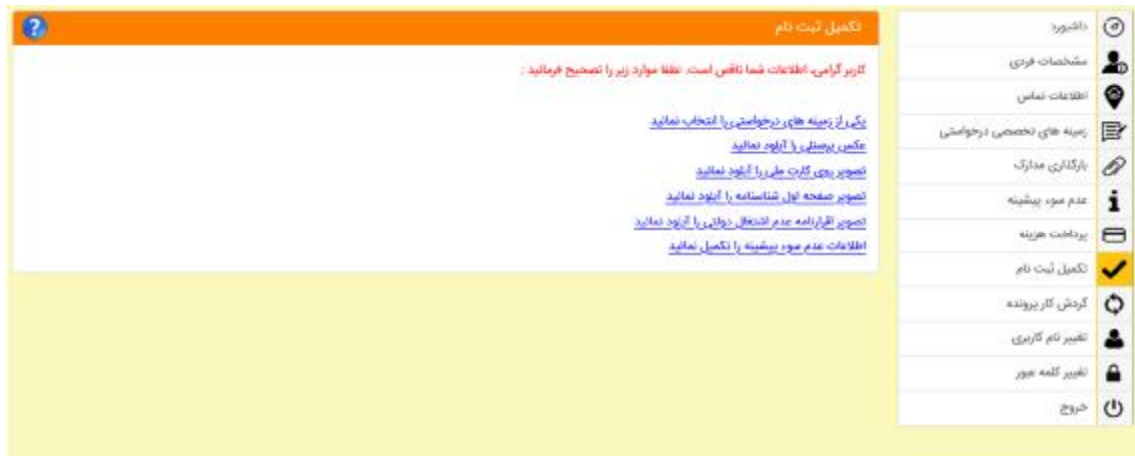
تکمیل ثبت نام

کاربر گرامی، اطلاعات شما ناقص است. لطفا موارد زیر را تصحیح فرمائید :

یکی از زمینه های درخواستی را انتخاب نمائید
عکس پرسنلی را آپلود نمائید
تصویر روی کارت ملی را آپلود نمائید
تصویر صفحه اول شناسنامه را آپلود نمائید
تصویر اقرارنامه عدم اشتغال دولتی را آپلود نمائید
اطلاعات عدم سوء پیشینه را تکمیل نمائید

داشبورد
مشخصات فردی
اطلاعات تماس
زمینه های تخصصی درخواستی
بارگذاری مدارک
عدم سوء پیشینه
پرداخت هزینه
تکمیل ثبت نام
گردش کار پرونده
تغییر نام کاربری
تغییر کلمه عبور
خروج